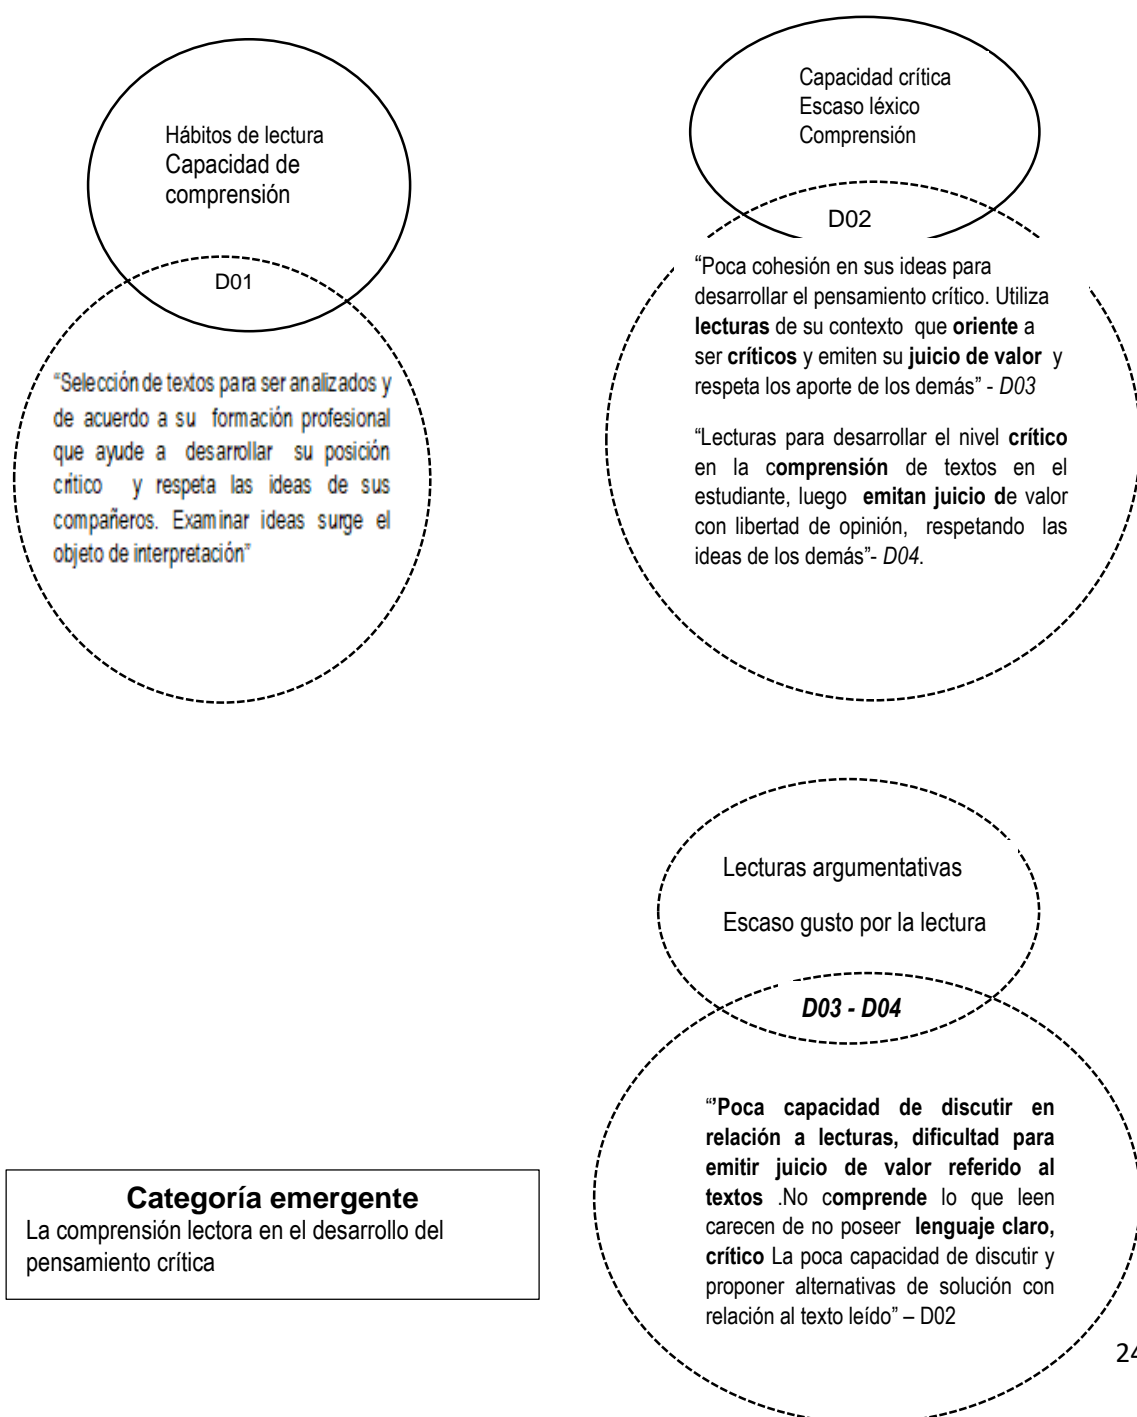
Hábitos de lectura
Capacidad de comprensión

D01

"Selección de textos para ser analizados y de acuerdo a su formación profesional que ayude a desarrollar su posición critico y respeta las ideas de sus compañeros. Examinar ideas surge el objeto de interpretación"

Capacidad crítica
Escaso léxico
Comprensión

D02

"Poca cohesión en sus ideas para desarrollar el pensamiento crítico. Utiliza **lecturas** de su contexto que **oriente** a ser **críticos** y emiten su **juicio de valor** y respeta los aporte de los demás" - *D03*

"Lecturas para desarrollar el nivel **crítico** en la c**omprensión** de textos en el estudiante, luego **emitan juicio d**e valor con libertad de opinión, respetando las ideas de los demás"- *D04*.

Lecturas argumentativas

Escaso gusto por la lectura

*D03 - D04*

"'**Poca capacidad de discutir en relación a lecturas, dificultad para emitir juicio de valor referido al textos** .No c**omprende** lo que leen carecen de no poseer **lenguaje claro, crítico** La poca capacidad de discutir y proponer alternativas de solución con relación al texto leído" – D02

**Categoría emergente**
La comprensión lectora en el desarrollo del pensamiento crítica

24